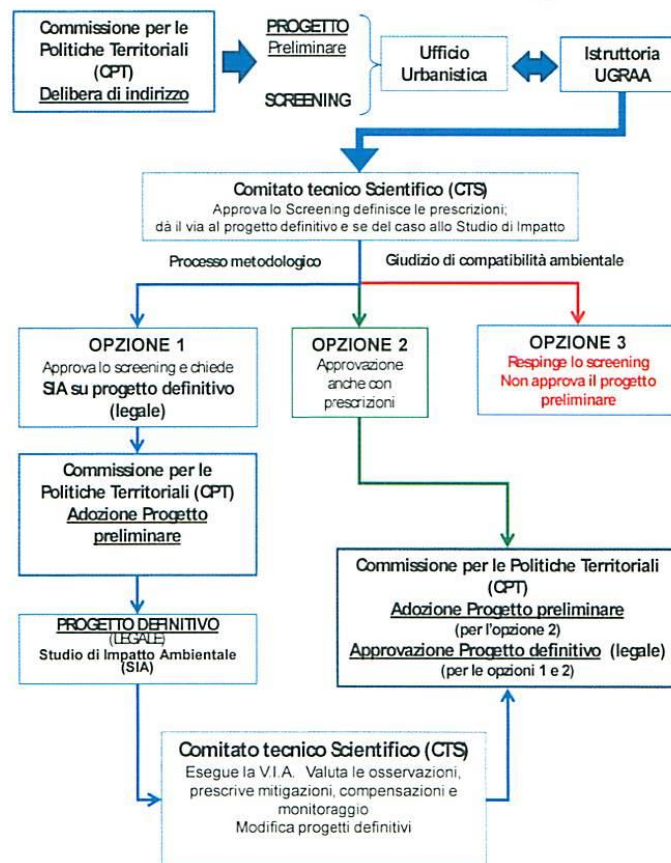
Commissione per le Politiche Territoriali (CPT)
Delibera di indirizzo

PROGETTO
Preliminare

SCREENING

Ufficio Urbanistica

Istruttoria UGRAA

Comitato tecnico Scientifico (CTS)
Approva lo Screening definisce le prescrizioni; dà il via al progetto definitivo e se del caso allo Studio di Impatto

Processo metodologico

Giudizio di compatibilità ambientale

OPZIONE 1
Approva lo screening e chiede
SIA su progetto definitivo (legale)

OPZIONE 2
Approvazione anche con prescrizioni

OPZIONE 3
Respinge lo screening
Non approva il progetto preliminare

Commissione per le Politiche Territoriali (CPT)
Adozione Progetto preliminare

Commissione per le Politiche Territoriali (CPT)
Adozione Progetto preliminare
(per l'opzione 2)
Approvazione Progetto definitivo (legale)
(per le opzioni 1 e 2)

PROGETTO DEFINITIVO
(LEGALE)
Studio di Impatto Ambientale (SIA)

Comitato tecnico Scientifico (CTS)
Esegue la V.I.A. Valuta le osservazioni, prescrive mitigazioni, compensazioni e monitoraggio
Modifica progetti definitivi